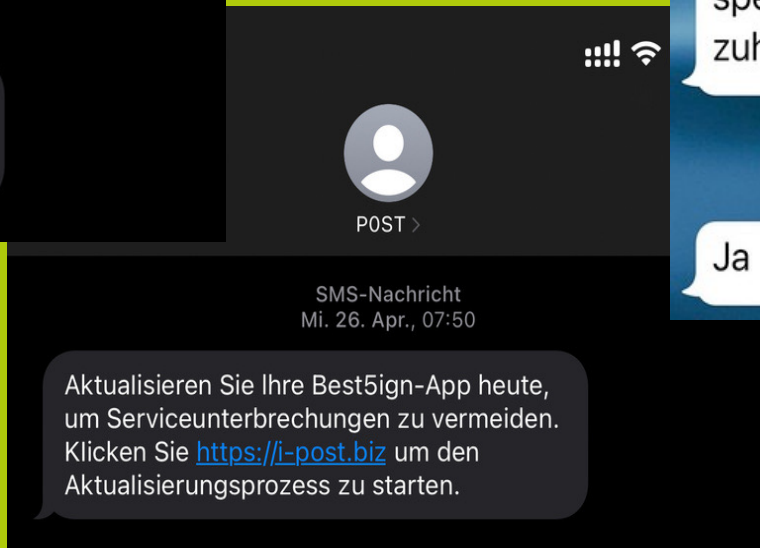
P0ST >

SMS-Nachricht
Mi. 26. Apr., 07:50

Aktualisieren Sie Ihre Best5ign-App heute, um Serviceunterbrechungen zu vermeiden. Klicken Sie https://i-post.biz um den Aktualisierungsprozess zu starten.

spe
zuh

Ja